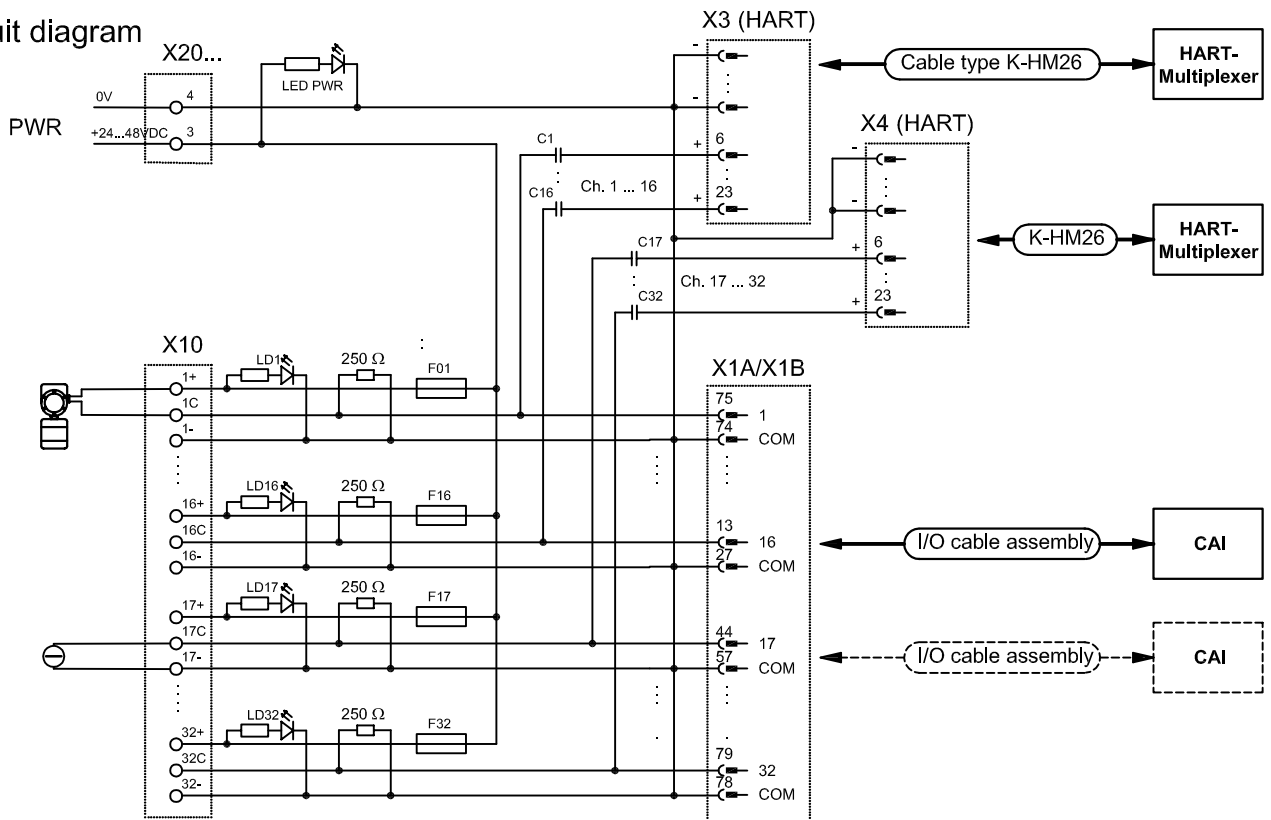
uit diagram

X20...

0V 4

PWR

+24...48VDC 3

LED PWR

X3 (HART)

-

-

+ 6

+ 23

Cable type K-HM26

HART-Multiplexer

X4 (HART)

-

-

+ 6

+ 23

K-HM26

HART-Multiplexer

C1

C16

Ch. 1 ... 16

C17

C32

Ch. 17 ... 32

X10

1+

1C

1-

LD1

250 Ω

F01

16+

16C

16-

LD16

250 Ω

F16

17+

17C

17-

LD17

250 Ω

F17

32+

32C

32-

LD32

250 Ω

F32

X1A/X1B

75 1

74 COM

13 16

27 COM

44 17

57 COM

79 32

78 COM

I/O cable assembly

CAI

I/O cable assembly

CAI